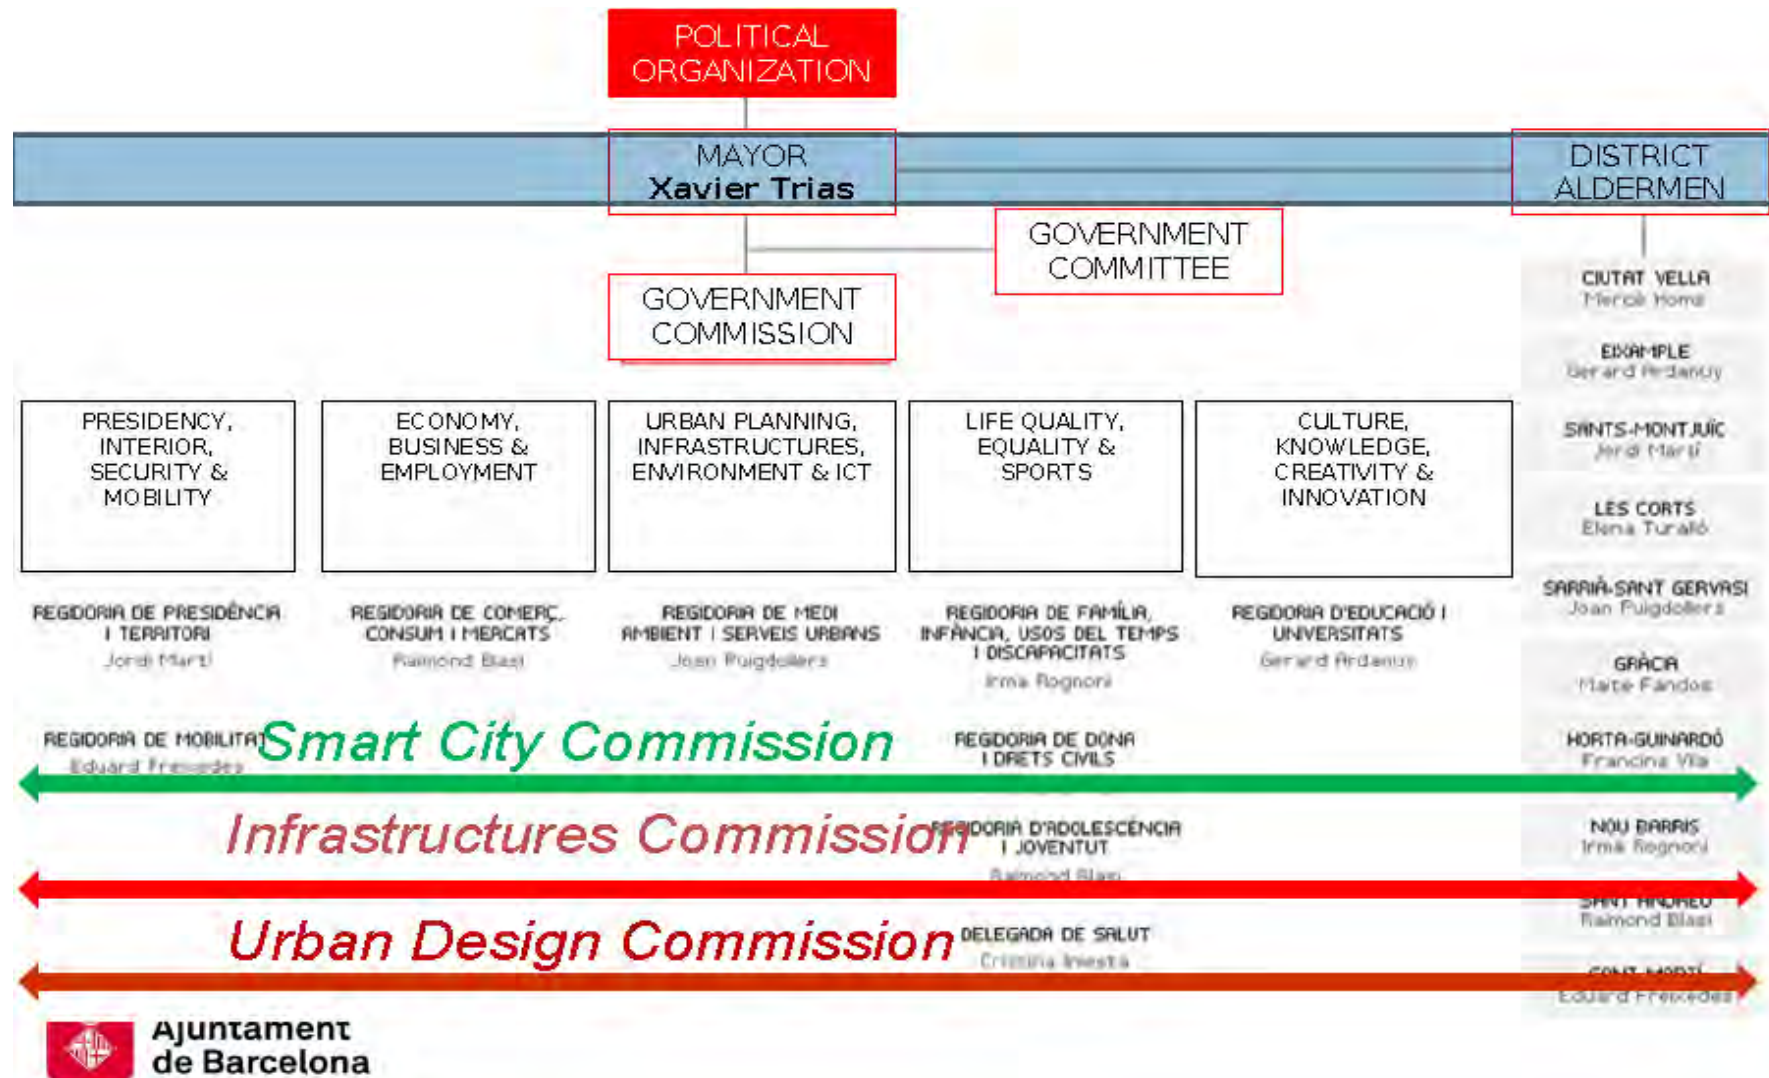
POLITICAL ORGANIZATION

MAYOR
Xavier Trias

DISTRICT ALDERMEN

GOVERNMENT COMMITTEE

GOVERNMENT COMMISSION

CIUTAT VELLA
Mercè Homs

EIXAMPLE
Gerard Ardanuy

SANTS-MONTJUÏC
Jordi Martí

LES CORTS
Elena Turalló

SARRIÀ-SANT GERVASI
Joan Puigdollers

GRÀCIA
Maite Fandos

HORTA-GUINARDÓ
Francina Vila

NOU BARRIS
Irma Rognoni

SANT ANDREU
Raimond Blasi

SANT MARTÍ
Eduard Freixedes

PRESIDENCY, INTERIOR, SECURITY & MOBILITY

ECONOMY, BUSINESS & EMPLOYMENT

URBAN PLANNING, INFRASTRUCTURES, ENVIRONMENT & ICT

LIFE QUALITY, EQUALITY & SPORTS

CULTURE, KNOWLEDGE, CREATIVITY & INNOVATION

REGIDORIA DE PRESIDÈNCIA I TERRITORI
Jordi Martí

REGIDORIA DE COMERÇ, CONSUM I MERCATS
Raimond Blasi

REGIDORIA DE MEDI AMBIENT I SERVEIS URBANS
Joan Puigdollers

REGIDORIA DE FAMÍLIA, INFÀNCIA, USOS DEL TEMPS I DISCAPACITATS
Irma Rognoni

REGIDORIA D'EDUCACIÓ I UNIVERSITATS
Gerard Ardanuy

REGIDORIA DE MOBILITAT
Eduard Freixedes

Smart City Commission

REGIDORIA DE DONA I DRETS CIVILS

Infrastructures Commission

REGIDORIA D'ADOLESCÈNCIA I JOVENTUT
Raimond Blasi

Urban Design Commission

DELEGADA DE SALUT
Cristina Iniesta

Ajuntament de Barcelona